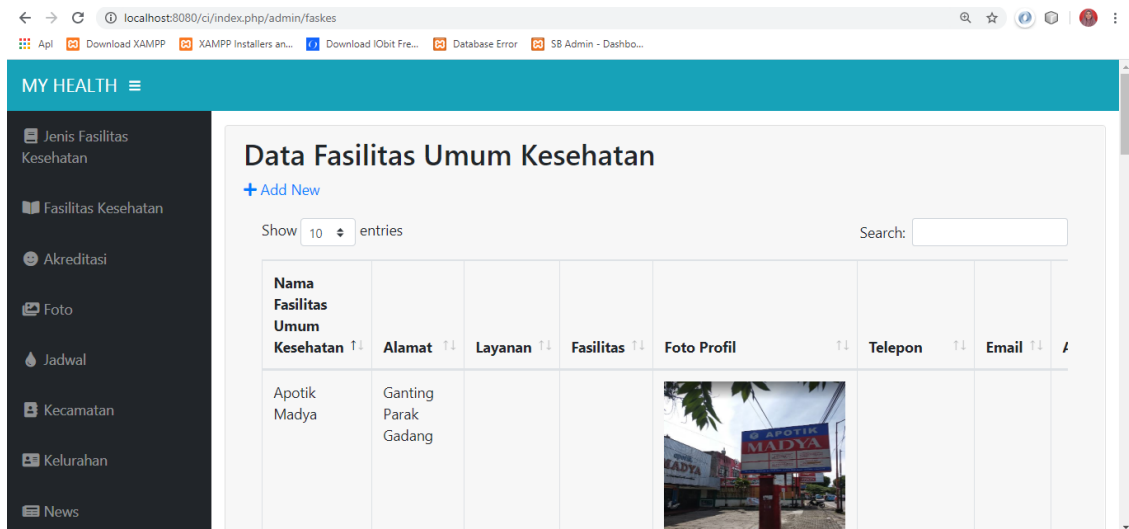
localhost:8080/ci/index.php/admin/faskes

Apl Download XAMPP XAMPP Installers an... Download IObit Fre... Database Error SB Admin - Dashbo...

MY HEALTH ≡

Jenis Fasilitas Kesehatan

Fasilitas Kesehatan

Akreditasi

Foto

Jadwal

Kecamatan

Kelurahan

News

Data Fasilitas Umum Kesehatan

+ Add New

Show 10 entries

Search:

| Nama Fasilitas Umum Kesehatan | Alamat | Layanan | Fasilitas | Foto Profil | Telepon | Email | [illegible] |
|---|---|---|---|---|---|---|---|
| Apotik Madya | Ganting Parak Gadang | | | APOTIK MADYA | | | |